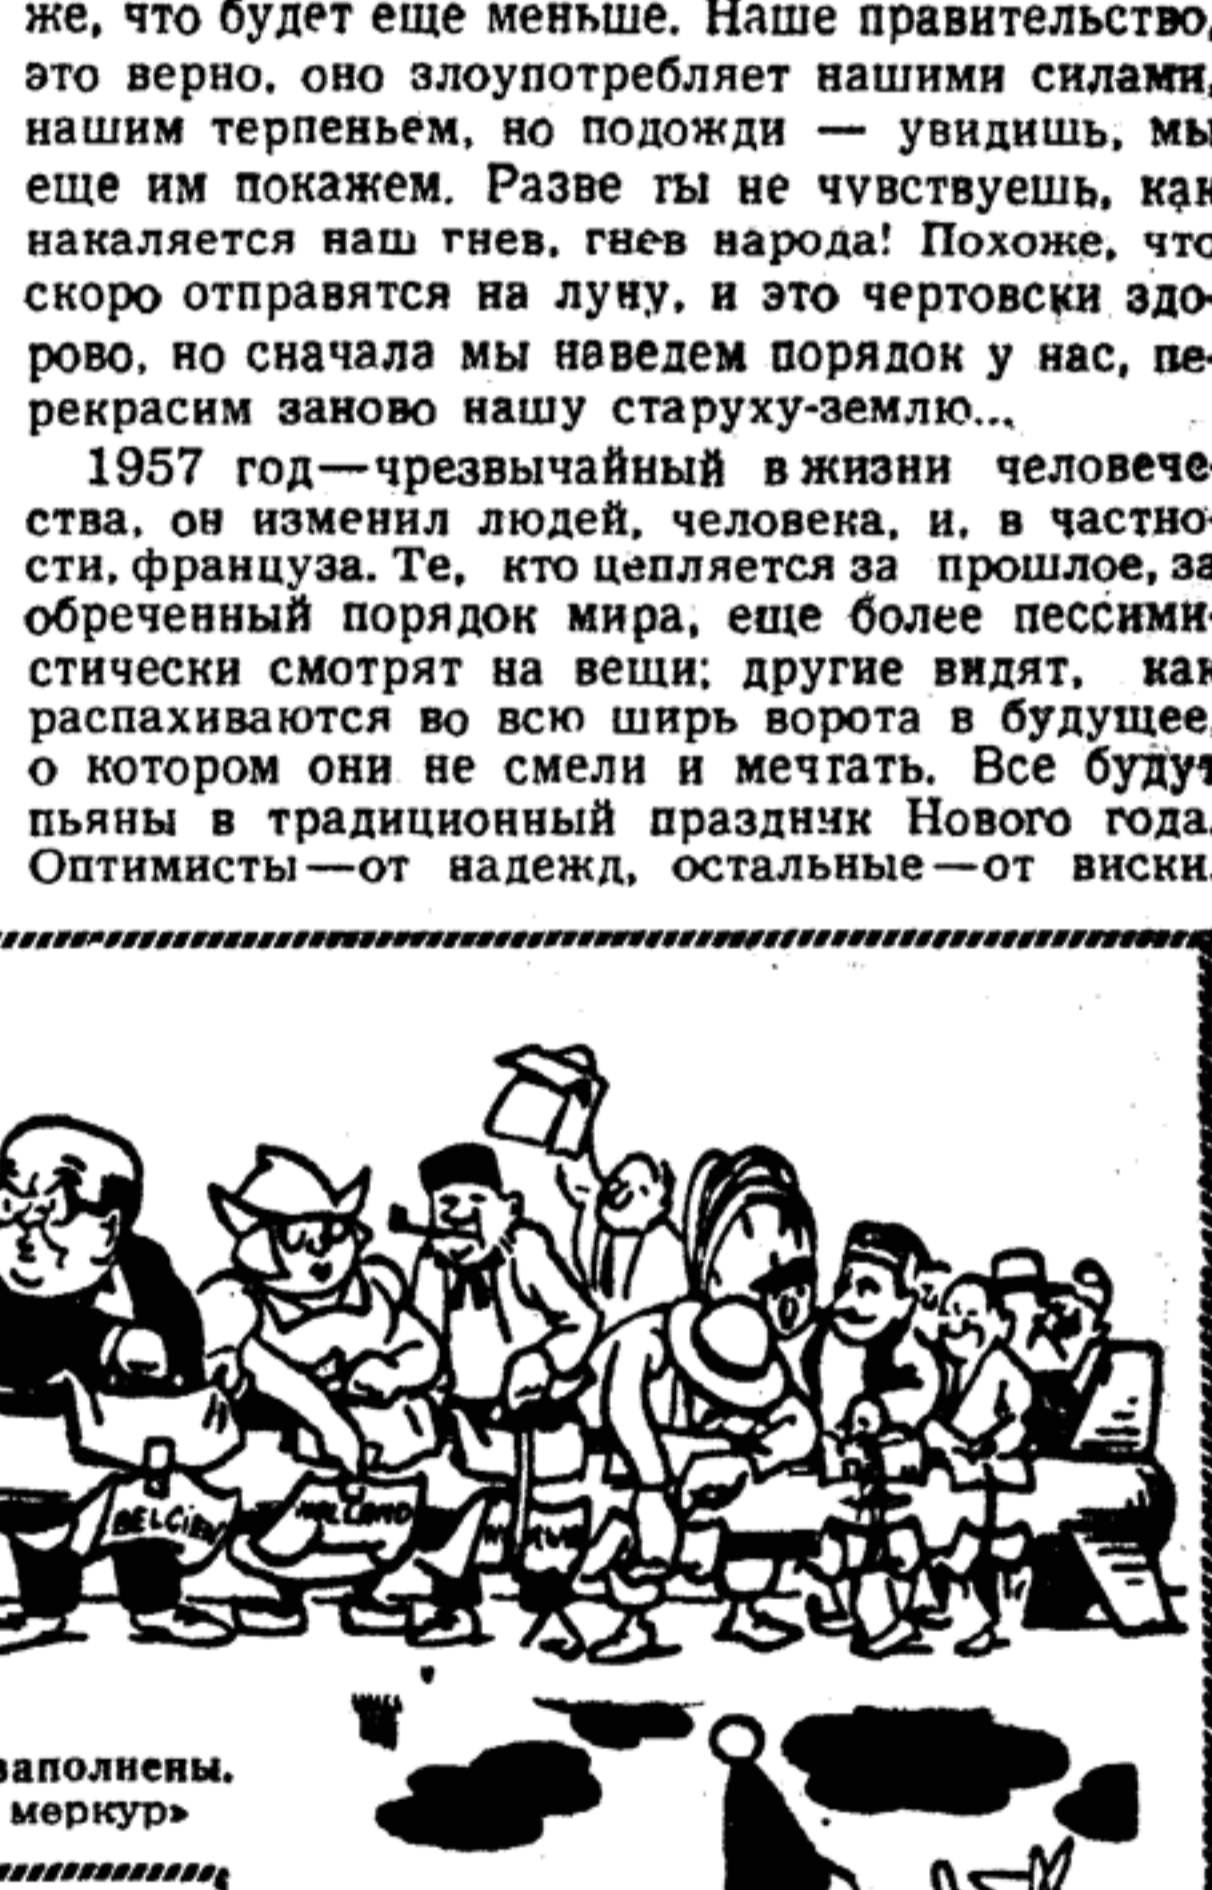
же, что будет еще меньше. Наше правительство, это верно, оно злоупотребляет нашими силами, нашим терпеньем, но подожди — увидишь, мы еще им покажем. Разве ты не чувствуешь, как накаляется наш гнев, гнев народа! Похоже, что скоро отправятся на луну, и это чертовски здорово, но сначала мы наведем порядок у нас, перекрасим заново нашу старуху-землю...

1957 год—чрезвычайный в жизни человечества, он изменил людей, человека, и, в частности, француза. Те, кто цепляется за прошлое, за обреченный порядок мира, еще более пессимистически смотрят на вещи; другие видят, как распахиваются во всю ширь ворота в будущее, о котором они не смели и мечтать. Все будут пьяны в традиционный праздник Нового года. Оптимисты—от надежд, остальные—от виски.

BELGIEN

HOLLAND

заполнены.
меркур»